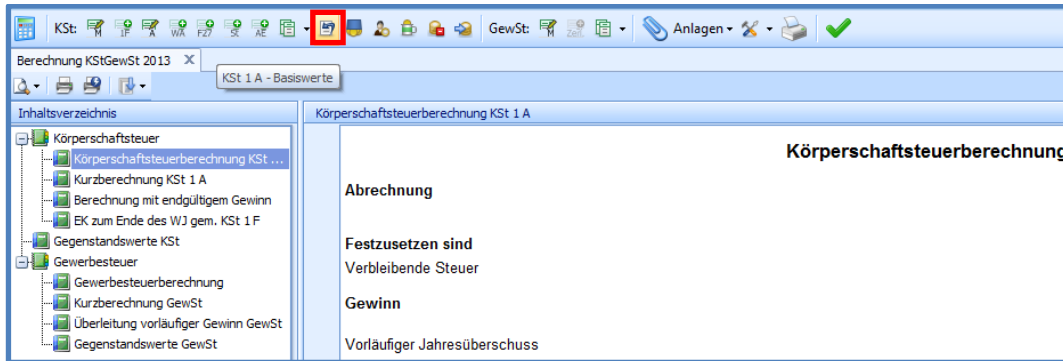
KSt: M 1F A WA F27 SE AE GewSt: M Zerl. Anlagen

Berechnung KStGewSt 2013 X

KSt 1 A - Basiswerte

Inhaltsverzeichnis

Körperschaftsteuer
Körperschaftsteuerberechnung KSt ...
Kurzberechnung KSt 1 A
Berechnung mit endgültigem Gewinn
EK zum Ende des WJ gem. KSt 1 F
Gegenstandswerte KSt
Gewerbesteuer
Gewerbesteuerberechnung
Kurzberechnung GewSt
Überleitung vorläufiger Gewinn GewSt
Gegenstandswerte GewSt

Körperschaftsteuerberechnung KSt 1 A

Körperschaftsteuerberechnung

Abrechnung

Festzusetzen sind
Verbleibende Steuer

Gewinn

Vorläufiger Jahresüberschuss